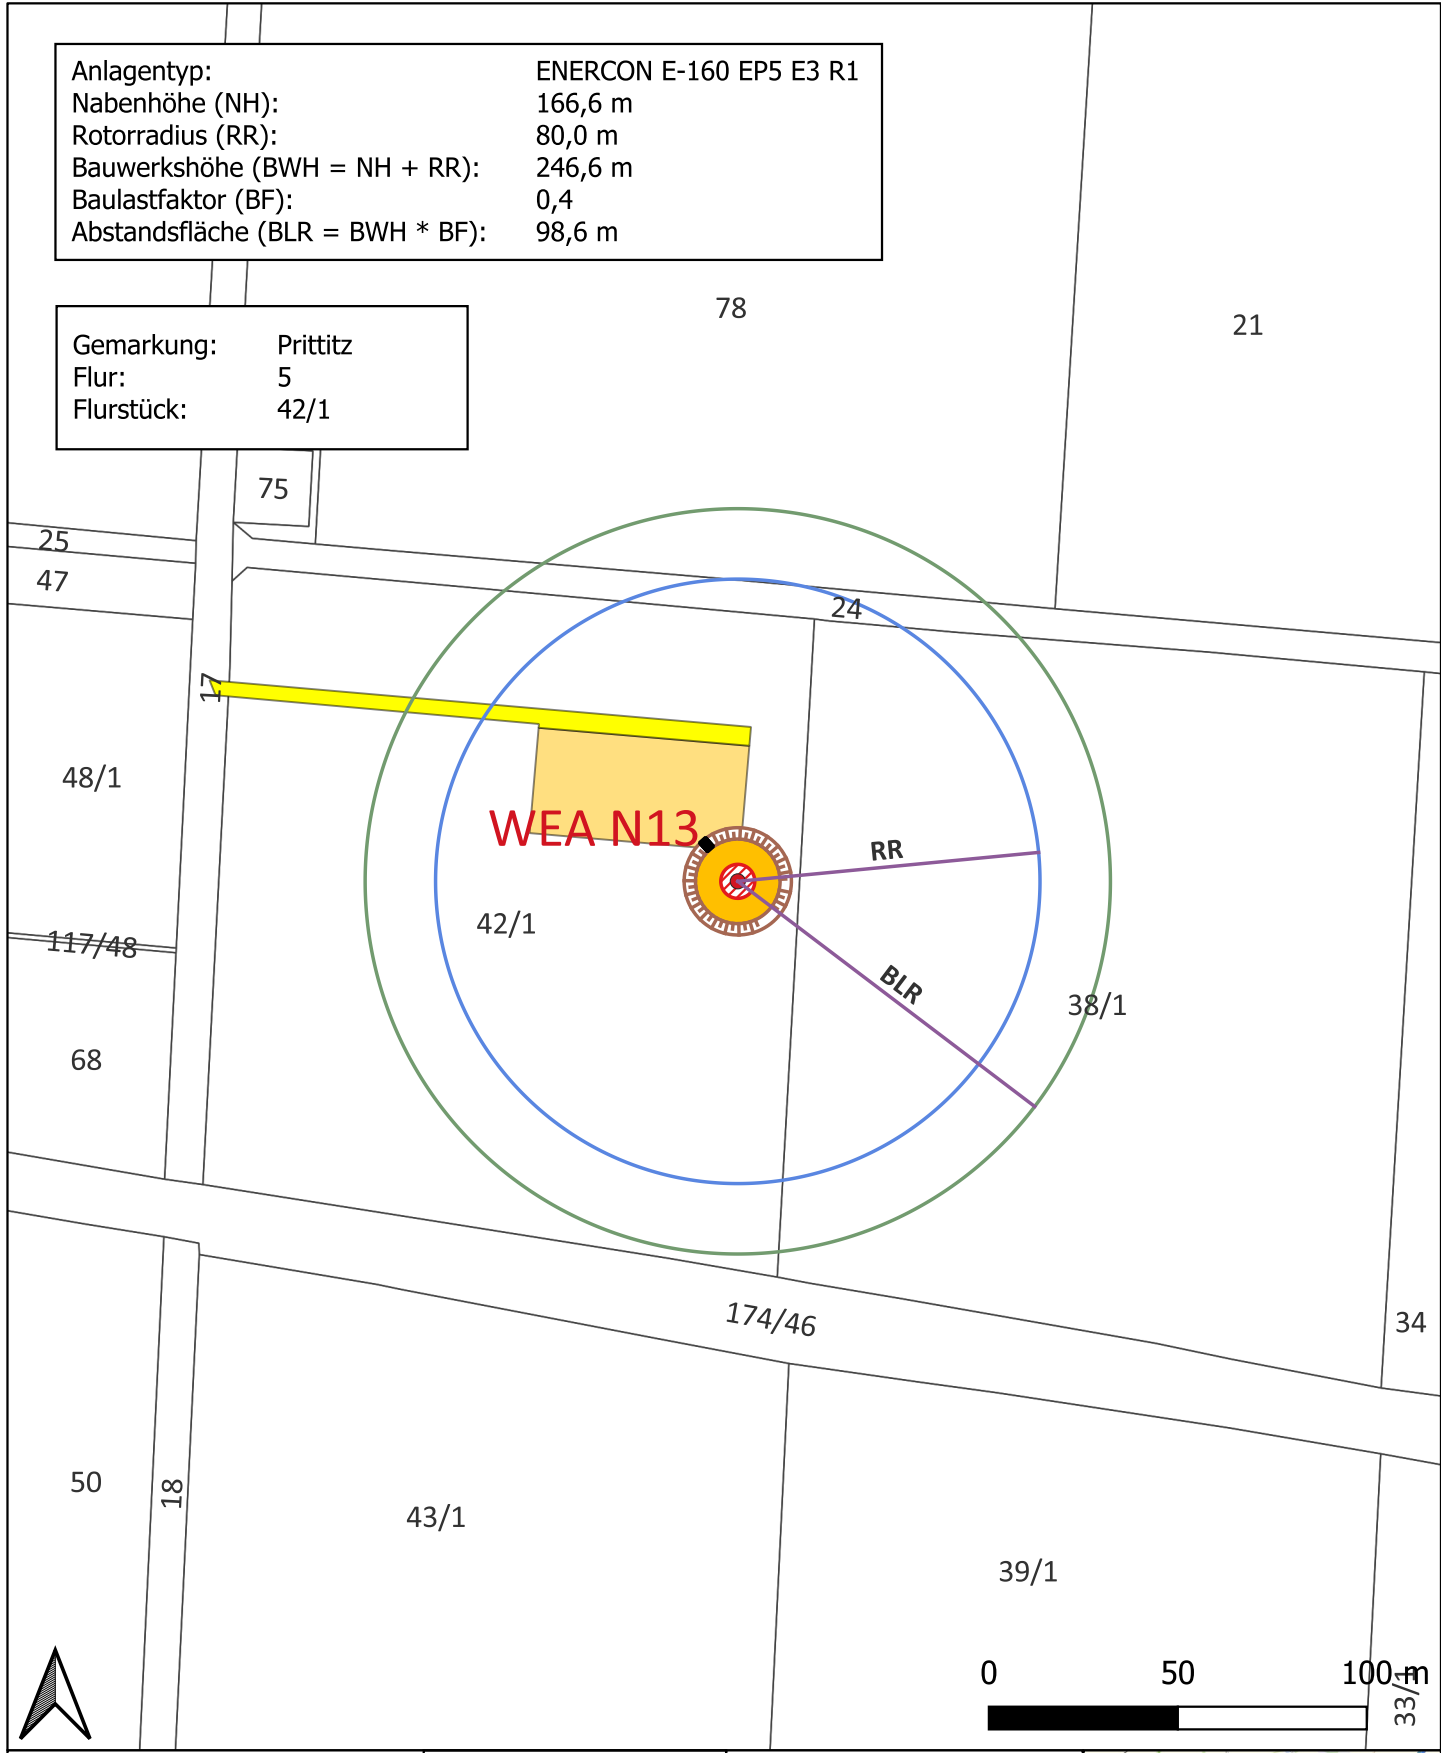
| | |
|---|---|
| Anlagentyp: | ENERCON E-160 EP5 E3 R1 |
| Nabenhöhe (NH): | 166,6 m |
| Rotorradius (RR): | 80,0 m |
| Bauwerkshöhe (BWH = NH + RR): | 246,6 m |
| Baulastfaktor (BF): | 0,4 |
| Abstandsfläche (BLR = BWH * BF): | 98,6 m |

| | |
|---|---|
| Gemarkung: | Prittitz |
| Flur: | 5 |
| Flurstück: | 42/1 |

78

21

75

25

47

24

17

48/1

WEA N13

RR

42/1

117/48

BLR

38/1

68

174/46

34

50

18

43/1

39/1

0 50 100 m

33/1